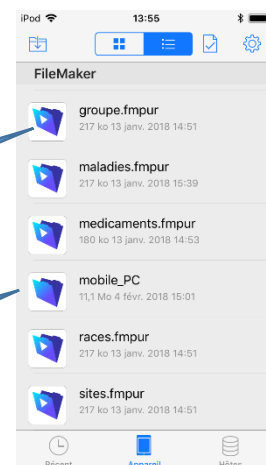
iPod 13:55

FileMaker

groupe.fmpur
217 ko 13 janv. 2018 14:51

maladies.fmpur
217 ko 13 janv. 2018 15:39

medicaments.fmpur
180 ko 13 janv. 2018 14:53

mobile_PC
11,1 Mo 4 févr. 2018 15:01

races.fmpur
217 ko 13 janv. 2018 14:51

sites.fmpur
217 ko 13 janv. 2018 14:51

Récent Appareil Hôtes